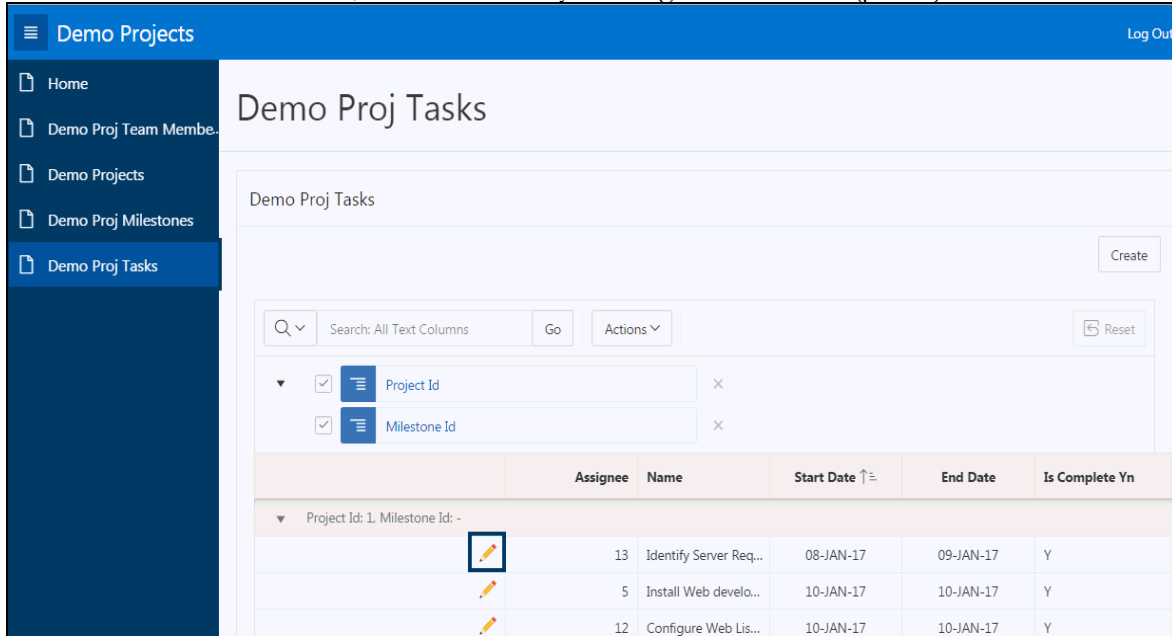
Demo Projects

Log Out

Home

Demo Proj Team Membe...

Demo Projects

Demo Proj Milestones

Demo Proj Tasks

Demo Proj Tasks

Demo Proj Tasks

Create

Search: All Text Columns

Go

Actions

Reset

Project Id

Milestone Id

| | Assignee | Name | Start Date | End Date | Is Complete Yn |
|---|---|---|---|---|---|
| Project Id: 1, Milestone Id: - | | | | | |
| | 13 | Identify Server Req... | 08-JAN-17 | 09-JAN-17 | Y |
| | 5 | Install Web develo... | 10-JAN-17 | 10-JAN-17 | Y |
| | 12 | Configure Web Lis... | 10-JAN-17 | 10-JAN-17 | Y |